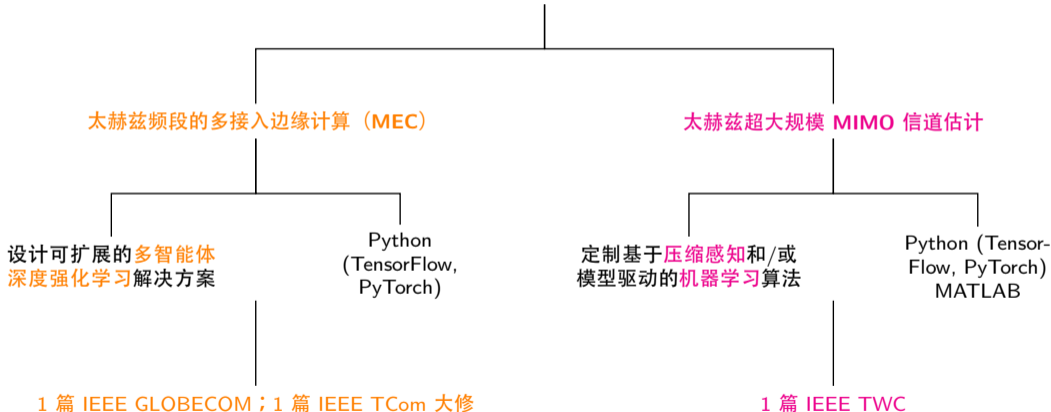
太赫兹频段的多接入边缘计算（MEC）

太赫兹超大规模 MIMO 信道估计

设计可扩展的多智能体深度强化学习解决方案

Python (TensorFlow, PyTorch)

定制基于压缩感知和/或模型驱动的机器学习算法

Python (TensorFlow, PyTorch) MATLAB

1 篇 IEEE GLOBECOM；1 篇 IEEE TCom 大修

1 篇 IEEE TWC